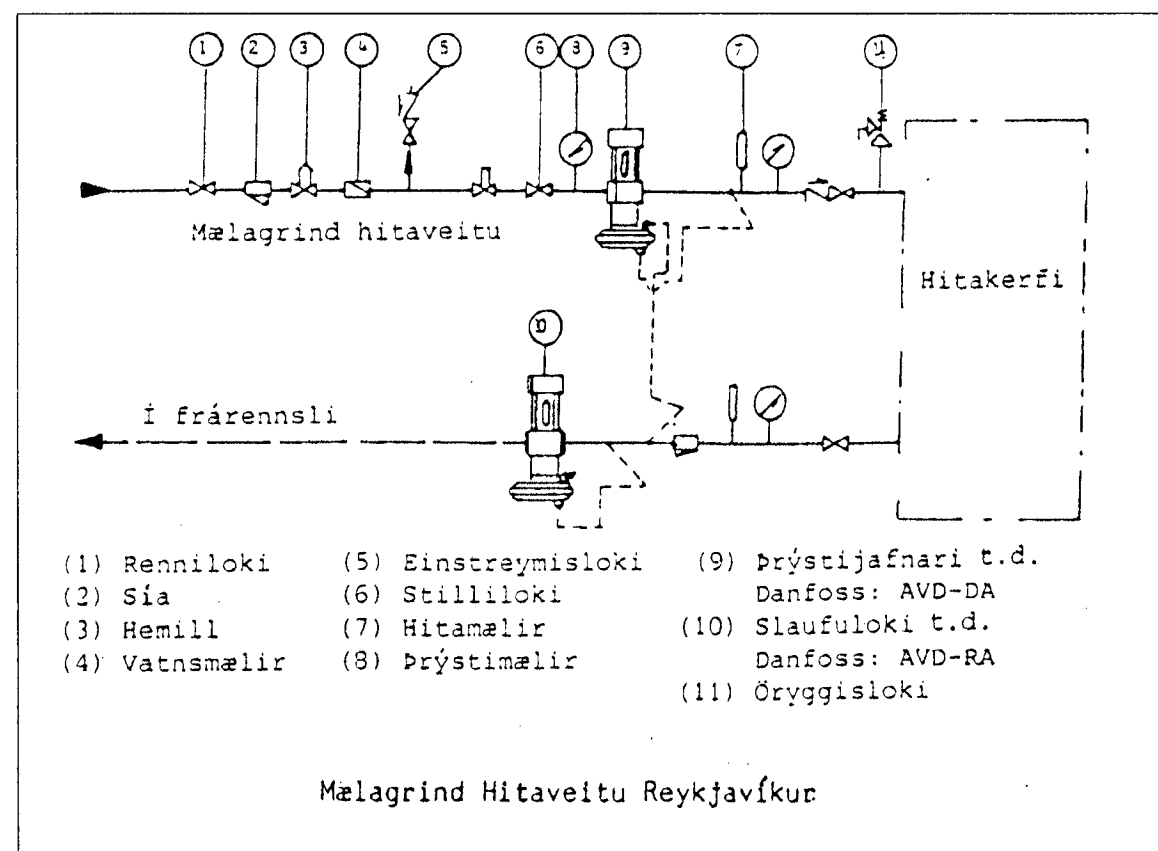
1 2 3 4 5 6 8 9 7 11

Mælagrind hitaveitu

Hitakerfi

10

Í frárennsli

(1) Renniloki
(2) Sía
(3) Hemill
(4) Vatnsmælir

(5) Einstreymisloki
(6) Stilliloki
(7) Hitamælir
(8) Þrýstimælir

(9) Þrýstijafnari t.d. Danfoss: AVD-DA
(10) Slaufuloki t.d. Danfoss: AVD-RA
(11) Öryggisloki

Mælagrind Hitaveitu Reykjavíkur